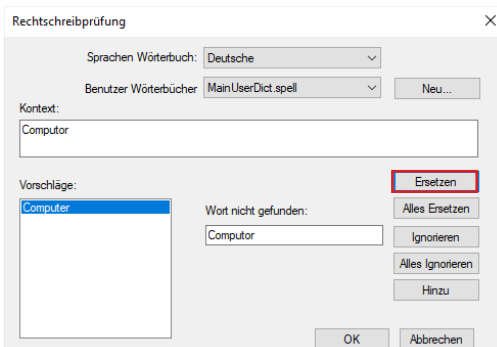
Rechtschreibprüfung

Sprachen Wörterbuch: Deutsche

Benutzer Wörterbücher MainUserDict.spell

Neu...

Kontext:

Computor

Vorschläge:

Computer

Ersetzen

Alles Ersetzen

Wort nicht gefunden:

Computor

Ignorieren

Alles Ignorieren

Hinzu

OK

Abbrechen